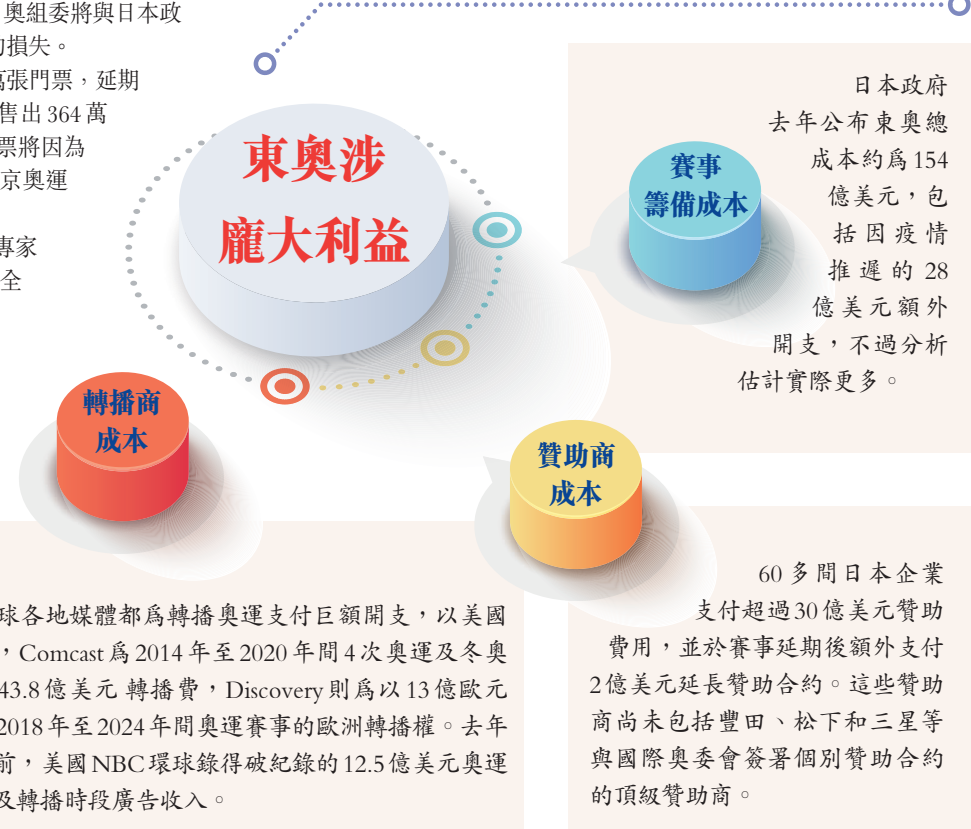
奧組委將與日本政
損失。
萬張門票，延期
售出 364 萬
票將因為
京奧運

專家
全

東奧涉
龐大利益

賽事
籌備成本

日本政府去年公布東奧總成本約爲 154 億美元，包括因疫情推遲的 28 億美元額外開支，不過分析估計實際更多。

轉播商
成本

贊助商
成本

球各地媒體都爲轉播奧運支付巨額開支，以美國，Comcast 爲 2014 年至 2020 年間 4 次奧運及冬奧 43.8 億美元 轉播費，Discovery 則爲以 13 億歐元 2018 年至 2024 年間奧運賽事的歐洲轉播權。去年前，美國 NBC 環球錄得破紀錄的 12.5 億美元奧運及轉播時段廣告收入。

60 多間日本企業支付超過 30 億美元贊助費用，並於賽事延期後額外支付 2 億美元延長贊助合約。這些贊助商尚未包括豐田、松下和三星等與國際奧委會簽署個別贊助合約的頂級贊助商。